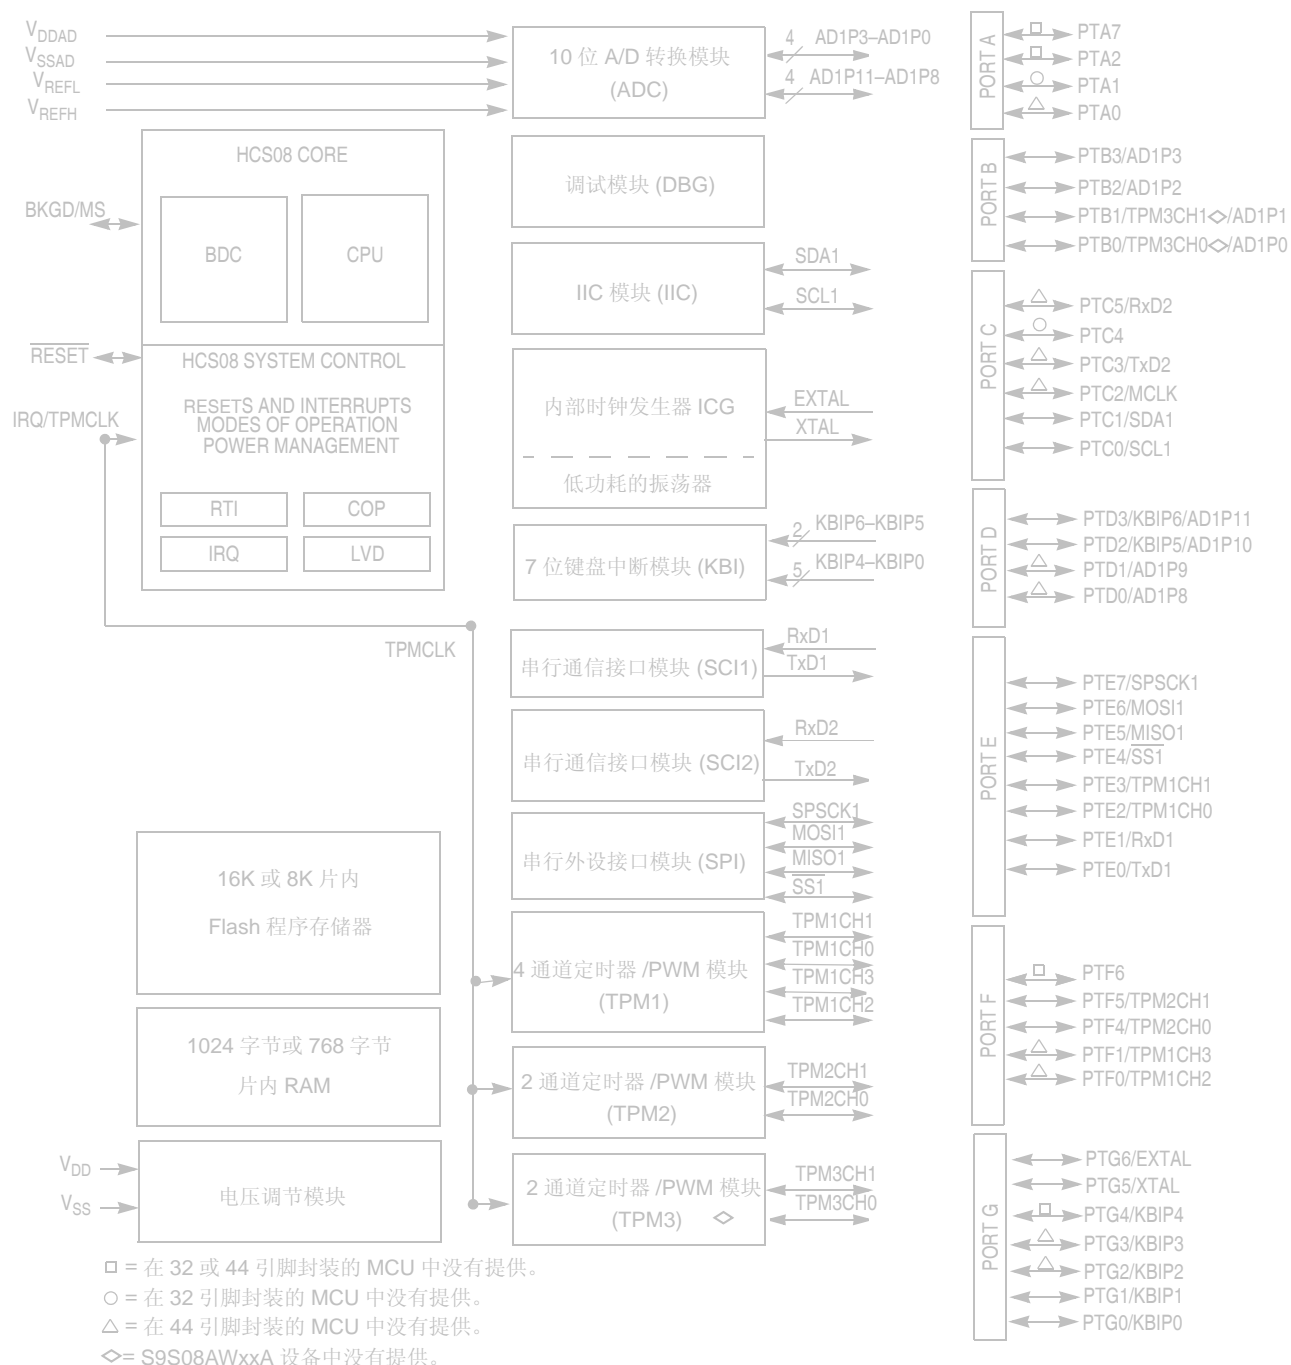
$V_{DDAD}$
$V_{SSAD}$
$V_{REFL}$
$V_{REFH}$

10 位 A/D 转换模块
(ADC)

4 AD1P3–AD1P0
4 AD1P11–AD1P8

PORT A
PTA7
PTA2
PTA1
PTA0

HCS08 CORE
BKGD/MS
BDC
CPU

调试模块 (DBG)

PORT B
PTB3/AD1P3
PTB2/AD1P2
PTB1/TPM3CH1/AD1P1
PTB0/TPM3CH0/AD1P0

IIC 模块 (IIC)
SDA1
SCL1

PORT C
PTC5/RxD2
PTC4
PTC3/TxD2
PTC2/MCLK
PTC1/SDA1
PTC0/SCL1

$\overline{RESET}$
HCS08 SYSTEM CONTROL
RESETS AND INTERRUPTS
MODES OF OPERATION
POWER MANAGEMENT
IRQ/TPMCLK
RTI
COP
IRQ
LVD

内部时钟发生器 ICG
低功耗的振荡器
EXTAL
XTAL

7 位键盘中断模块 (KBI)
2 KBIP6–KBIP5
5 KBIP4–KBIP0

PORT D
PTD3/KBIP6/AD1P11
PTD2/KBIP5/AD1P10
PTD1/AD1P9
PTD0/AD1P8

TPMCLK

串行通信接口模块 (SCI1)
RxD1
TxD1

串行通信接口模块 (SCI2)
RxD2
TxD2

PORT E
PTE7/SPSCK1
PTE6/MOSI1
PTE5/$\overline{MISO1}$
PTE4/$\overline{SS1}$
PTE3/TPM1CH1
PTE2/TPM1CH0
PTE1/RxD1
PTE0/TxD1

16K 或 8K 片内
Flash 程序存储器

串行外设接口模块 (SPI)
SPSCK1
MOSI1
MISO1
$\overline{SS1}$

4 通道定时器 /PWM 模块
(TPM1)
TPM1CH1
TPM1CH0
TPM1CH3
TPM1CH2

PORT F
PTF6
PTF5/TPM2CH1
PTF4/TPM2CH0
PTF1/TPM1CH3
PTF0/TPM1CH2

1024 字节或 768 字节
片内 RAM

2 通道定时器 /PWM 模块
(TPM2)
TPM2CH1
TPM2CH0

$V_{DD}$
$V_{SS}$
电压调节模块

2 通道定时器 /PWM 模块
(TPM3)
TPM3CH1
TPM3CH0

PORT G
PTG6/EXTAL
PTG5/XTAL
PTG4/KBIP4
PTG3/KBIP3
PTG2/KBIP2
PTG1/KBIP1
PTG0/KBIP0

□ = 在 32 或 44 引脚封装的 MCU 中没有提供。
○ = 在 32 引脚封装的 MCU 中没有提供。
△ = 在 44 引脚封装的 MCU 中没有提供。
◇= S9S08AWxxA 设备中没有提供。